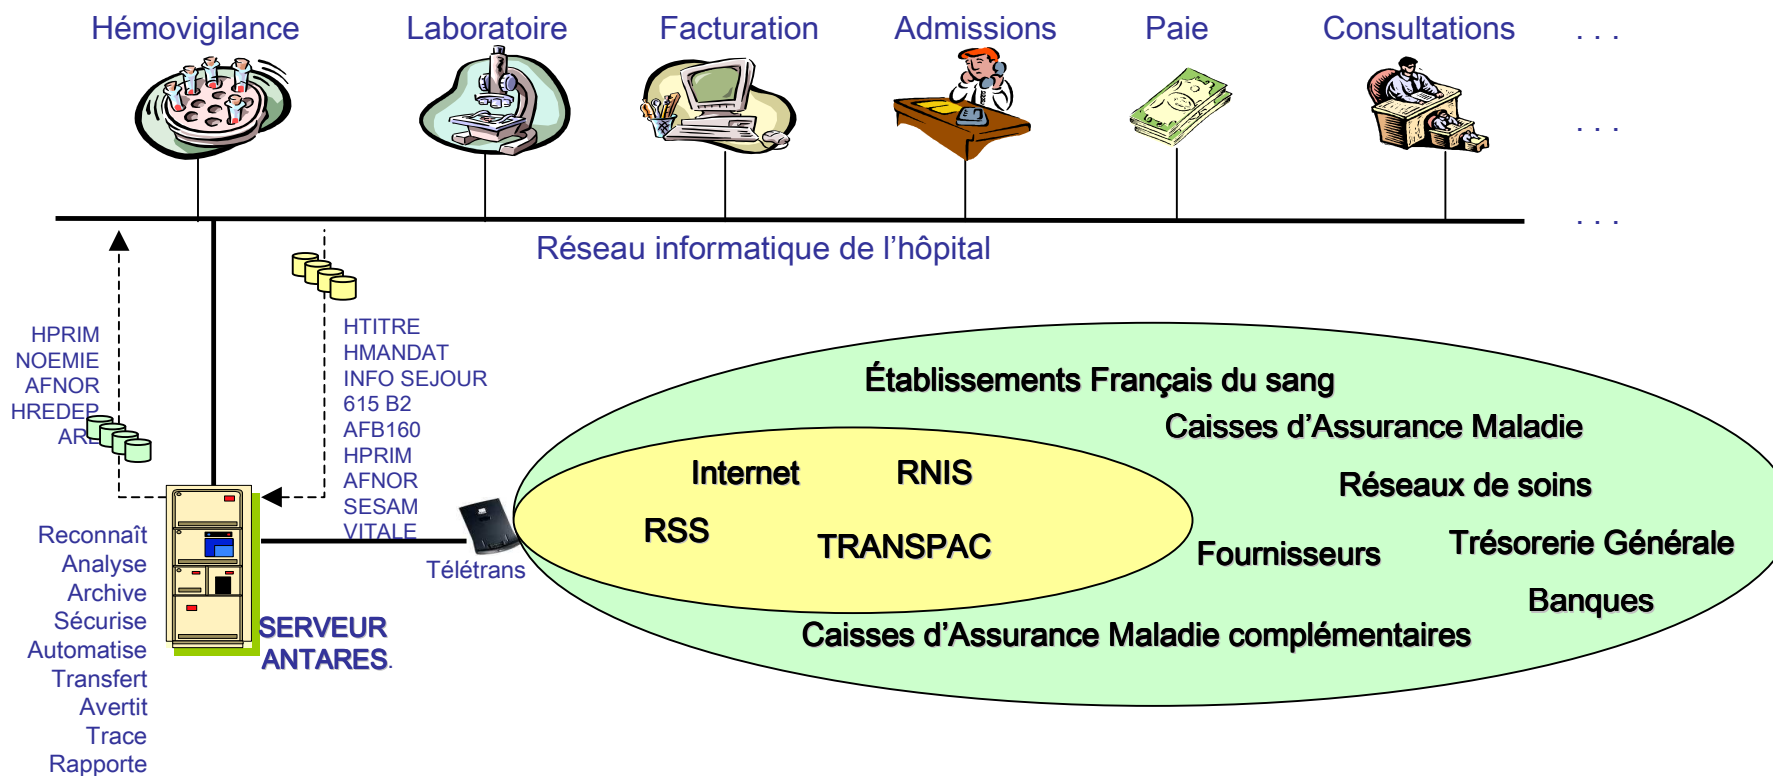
Hémovigilance Laboratoire Facturation Admissions Paie Consultations . . .

. . .

. . .

Réseau informatique de l'hôpital

HPRIM
NOEMIE
AFNOR
HREDEP
AR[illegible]

HTITRE
HMANDAT
INFO SEJOUR
615 B2
AFB160
HPRIM
AFNOR
SESAM
VITALE

Reconnaît
Analyse
Archive
Sécurise
Automatise
Transfert
Avertit
Trace
Rapporte

SERVEUR
ANTARES.

Télétrans

Établissements Français du sang
Caisses d'Assurance Maladie
Internet RNIS
Réseaux de soins
RSS TRANSPAC
Fournisseurs
Trésorerie Générale
Banques
Caisses d'Assurance Maladie complémentaires